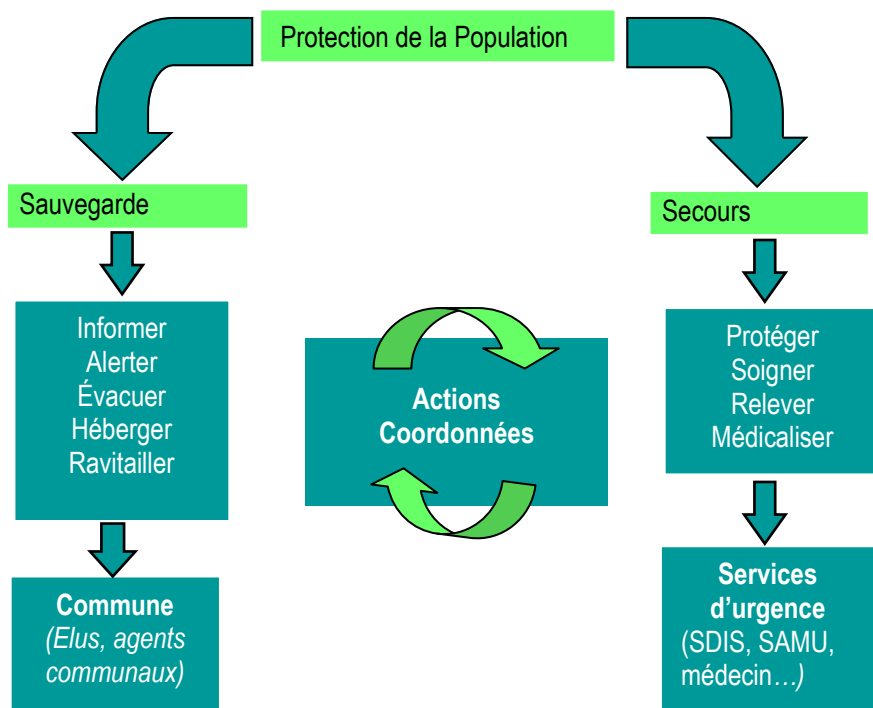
Protection de la Population

Sauvegarde

Informer
Alerter
Évacuer
Héberger
Ravitailler

Commune
(Elus, agents communaux)

Actions Coordonnées

Secours

Protéger
Soigner
Relever
Médicaliser

Services d'urgence
(SDIS, SAMU, médecin…)